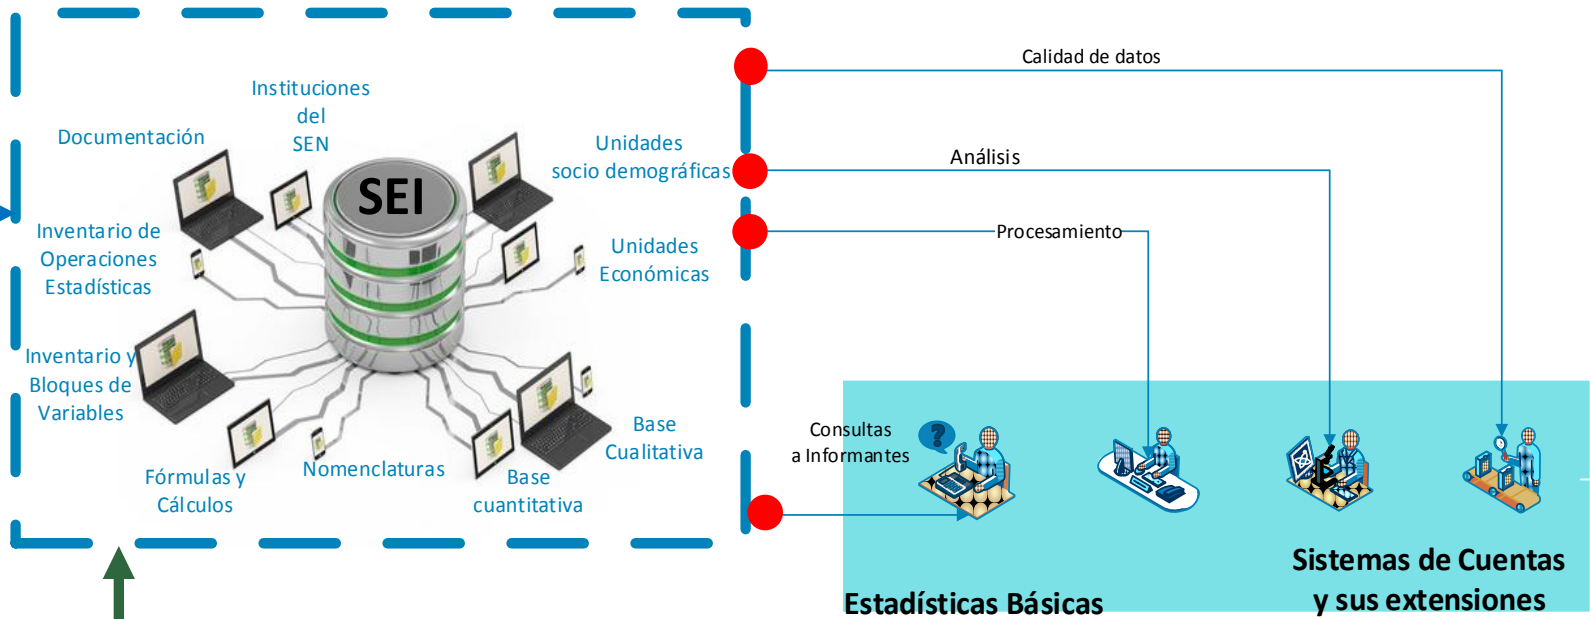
Instituciones del SEN

Documentación

SEI

Unidades socio demográficas

Inventario de Operaciones Estadísticas

Unidades Económicas

Inventario y Bloques de Variables

Base Cualitativa

Fórmulas y Cálculos

Nomenclaturas

Base cuantitativa

Calidad de datos

Análisis

Procesamiento

Consultas a Informantes

Sistemas de Cuentas y sus extensiones

Estadísticas Básicas